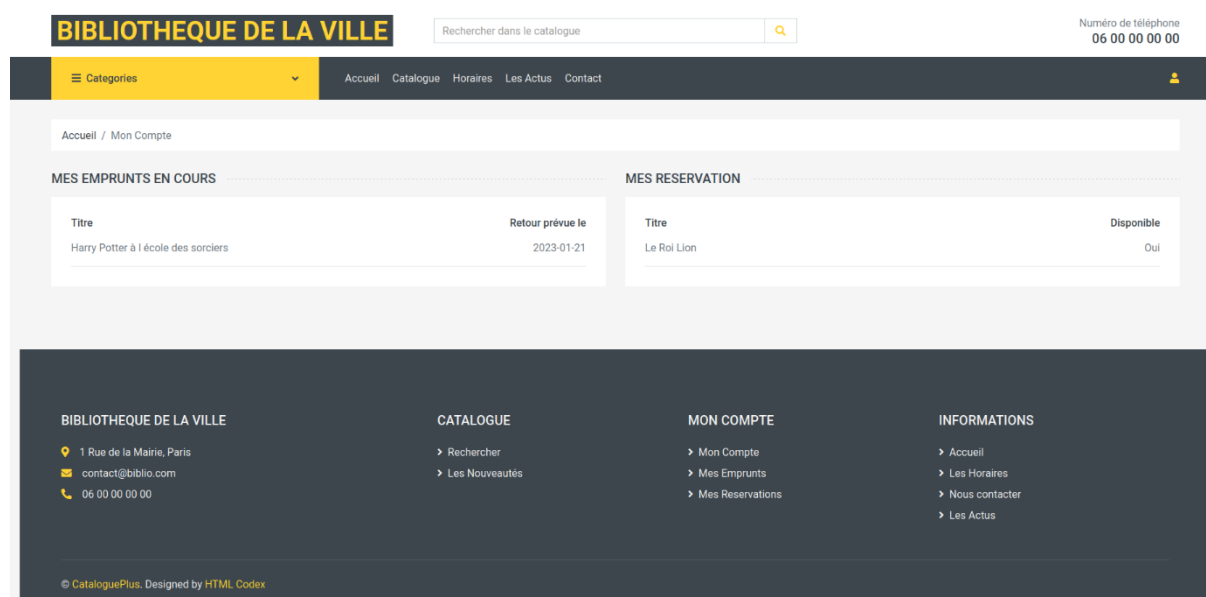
BIBLIOTHEQUE DE LA VILLE

Rechercher dans le catalogue

Numéro de téléphone
06 00 00 00 00

Categories

Accueil Catalogue Horaires Les Actus Contact

Accueil / Mon Compte

MES EMPRUNTS EN COURS

| Titre | Retour prévue le |
|---|---|
| Harry Potter à l école des sorciers | 2023-01-21 |

MES RESERVATION

| Titre | Disponible |
|---|---|
| Le Roi Lion | Oui |

BIBLIOTHEQUE DE LA VILLE

1 Rue de la Mairie, Paris
contact@biblio.com
06 00 00 00 00

CATALOGUE

Rechercher
Les Nouveautés

MON COMPTE

Mon Compte
Mes Emprunts
Mes Reservations

INFORMATIONS

Accueil
Les Horaires
Nous contacter
Les Actus

© CataloguePlus. Designed by HTML Codex